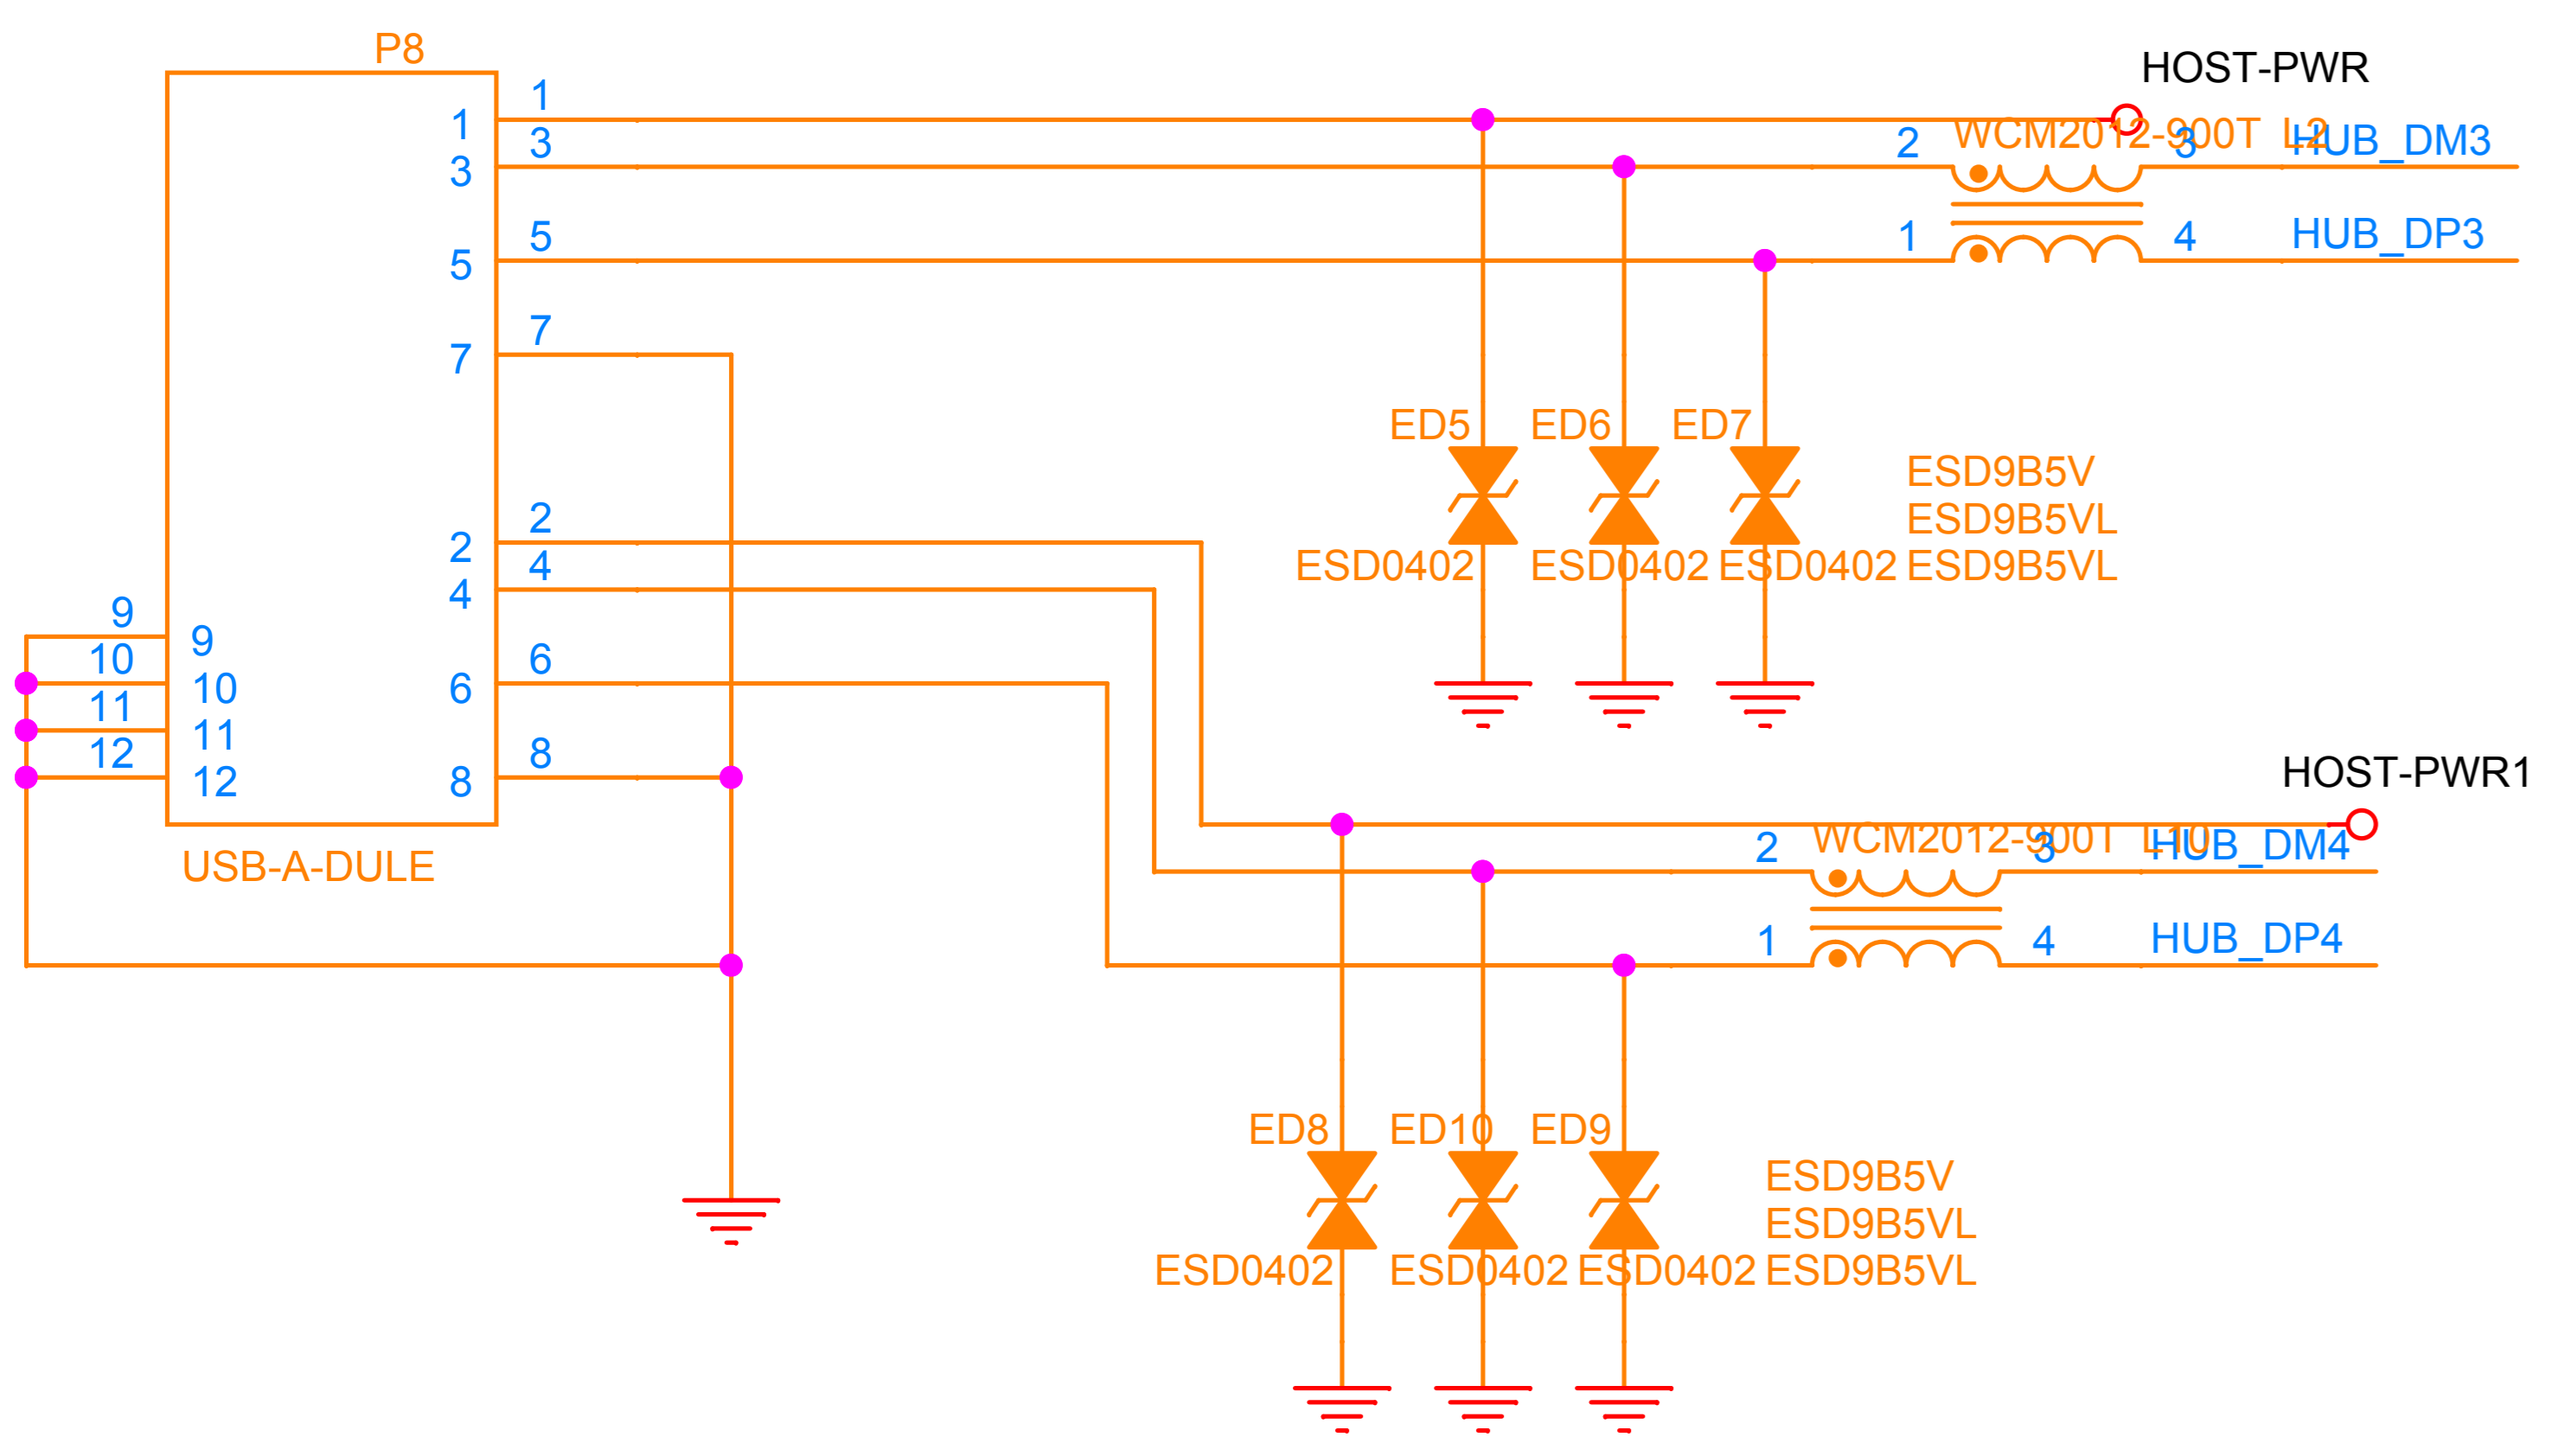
P8

HOST-PWR

1
1
3
3
5
5
7
7
2
2
4
4
6
6
8
8
9
9
10
10
11
11
12
12

USB-A-DULE

WCM2012-900T L2
2
3
HUB_DM3
1
4
HUB_DP3

ED5
ED6
ED7
ESD9B5V
ESD9B5VL
ESD0402
ESD0402
ESD0402
ESD9B5VL

HOST-PWR1

WCM2012-900T L10
2
3
HUB_DM4
1
4
HUB_DP4

ED8
ED10
ED9
ESD9B5V
ESD9B5VL
ESD0402
ESD0402
ESD0402
ESD9B5VL